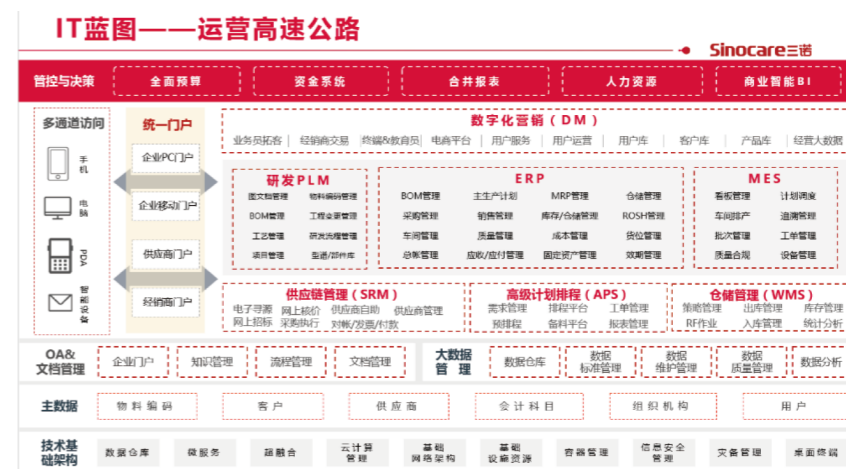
IT蓝图——运营高速公路

Sinocare三诺

管控与决策 全面预算 资金系统 合并报表 人力资源 商业智能BI

多通道访问

手机

电脑

PDA

智能设备

统一门户

企业PC门户

企业移动门户

供应商门户

经销商门户

数字化营销（DM）

业务员拓客 经销商交易 终端&数据员 电商平台 用户服务 用户运营 用户库 客户库 产品库 经营大数据

研发PLM

图文档管理 物料编码管理

BOM管理 工程变更管理

工艺管理 研发流程管理

项目管理 型谱/部件库

ERP

BOM管理 主生产计划 MRP管理 仓储管理

采购管理 销售管理 库存/合储管理 ROSH管理

车间管理 质量管理 成本管理 货位管理

总账管理 应收/应付管理 固定资产管理 效期管理

MES

看板管理 计划调度

车间排产 追溯管理

批次管理 工单管理

质量合规 设备管理

供应链管理（SRM）

电子寻源 网上核价 供应商管理

网上招标 采购执行 对帐/发票/付款

高级计划排程（APS）

需求管理 排程平台 工单管理

预排程 备料平台 报表管理

仓储管理（WMS）

策略管理 出库管理 库存管理

RF作业 入库管理 统计分析

OA&文档管理 企业门户 知识管理 流程管理 文档管理

大数据管理 数据仓库 数据标准管理 数据维护管理 数据质量管理 数据分析

主数据 物料编码 客户 供应商 会计科目 组织机构 用户

技术基础架构 数据仓库 微服务 超融合 云计算管理 基础网络架构 基础设施资源 容器管理 信息安全管理 灾备管理 桌面终端